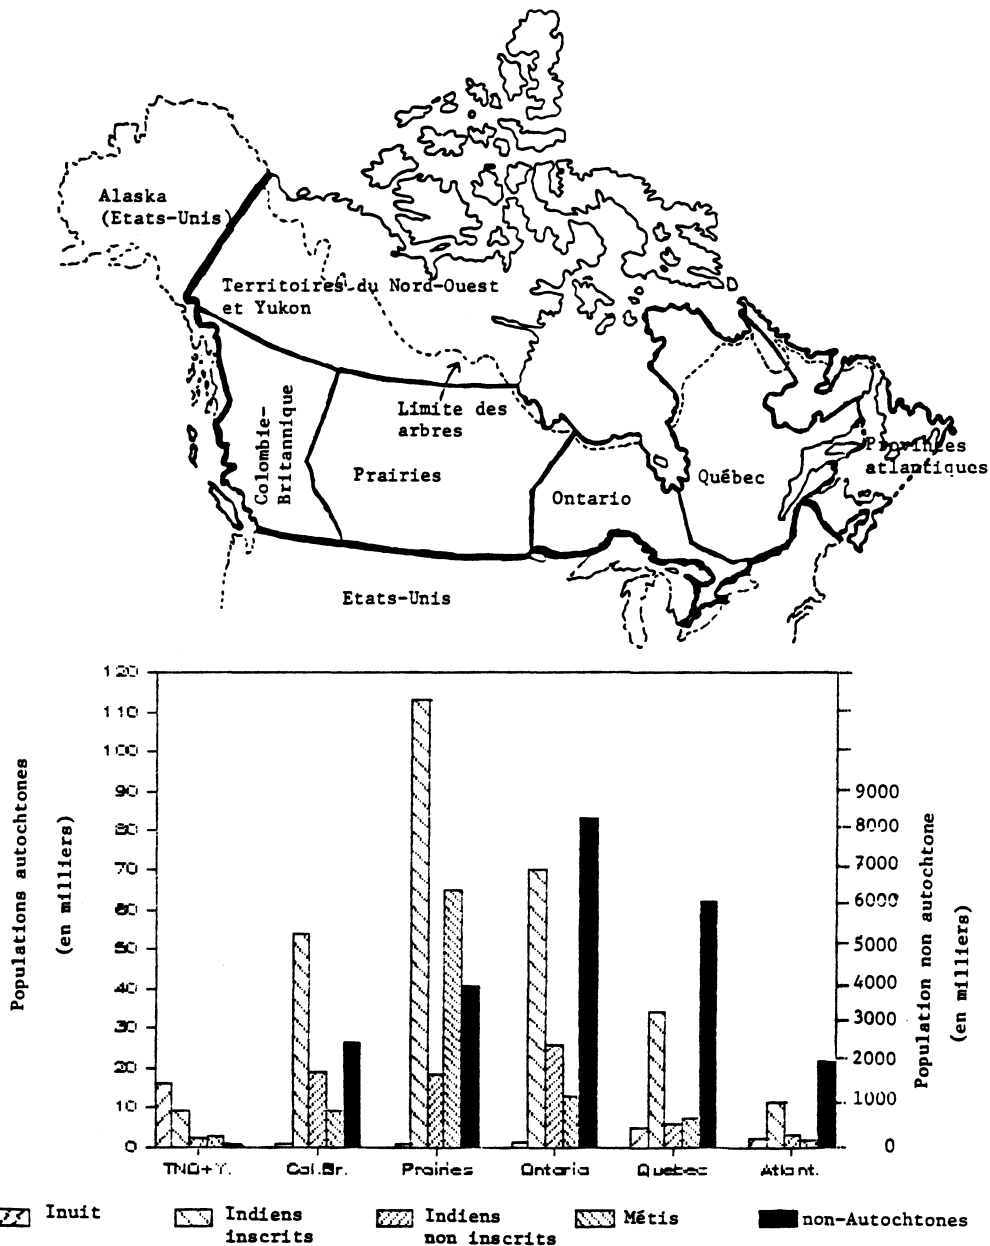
Alaska (Etats-Unis)

Territoires du Nord-Ouest et Yukon

Colombie-Britannique

Prairies

Limite des arbres

Ontario

Québec

Provinces atlantiques

Etats-Unis

Populations autochtones (en milliers)

Population non autochtone (en milliers)

120
110
100
90
80
70
60
50
40
30
20
10
0

9000
8000
7000
6000
5000
4000
3000
2000
1000
0

TNO+Y.
Col.Br.
Prairies
Ontario
Quebec
Atlant.

Inuit
Indiens inscrits
Indiens non inscrits
Métis
non-Autochtones